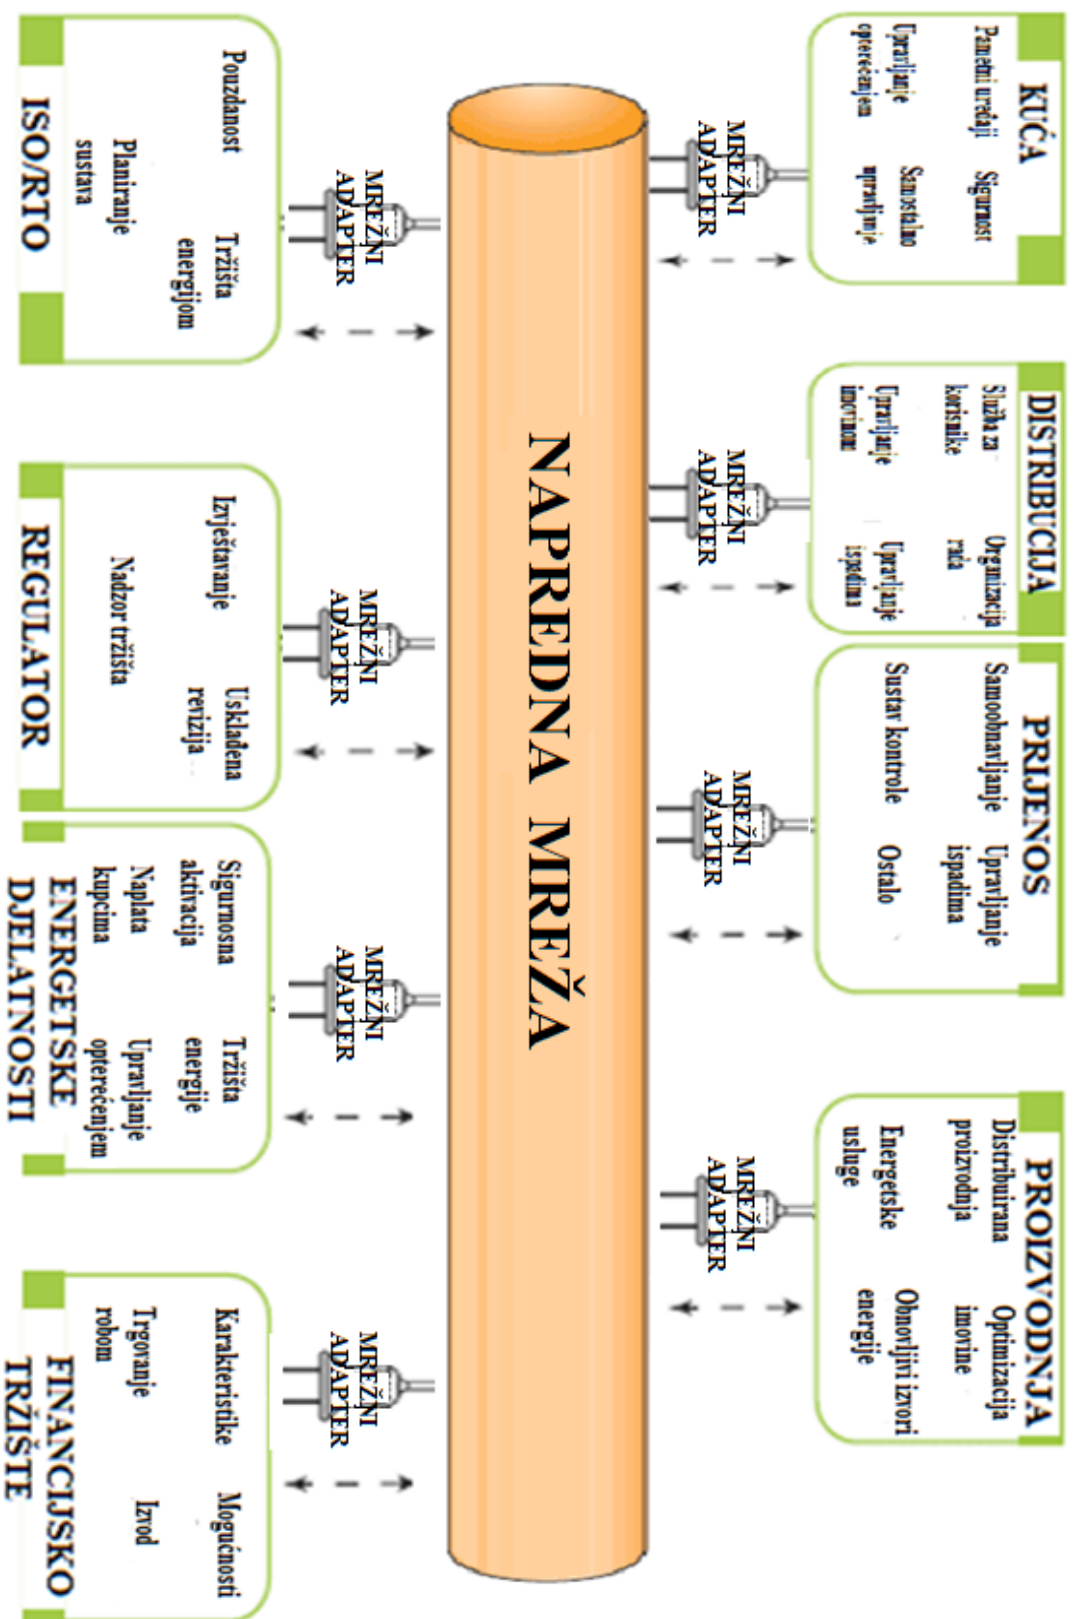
NAPREDNA MREŽA

KUĆA
Pametni uređaji
Sigurnost
Upravljanje opterećenjem
Samostalno upravljanje

MREŽNI ADAPTER

DISTRIBUCIJA
Služba za korisnike
Organizacija rada
Upravljanje imovinom
Upravljanje ispadima

MREŽNI ADAPTER

PRIJENOS
Samoobnavljanje
Upravljanje ispadima
Sustav kontrole
Ostalo

MREŽNI ADAPTER

PROIZVODNJA
Distribuirana proizvodnja
Optimizacija imovine
Energetske usluge
Obnovljivi izvori energije

MREŽNI ADAPTER

ISO/RTO
Pouzdanost
Tržišta energijom
Planiranje sustava

MREŽNI ADAPTER

REGULATOR
Izvještavanje
Usklađena revizija
Nadzor tržišta

MREŽNI ADAPTER

ENERGETSKE DJELATNOSTI
Sigurnosna aktivacija
Tržišta energije
Naplata kupcima
Upravljanje opterećenjem

MREŽNI ADAPTER

FINANCIJSKO TRŽIŠTE
Karakteristike
Mogućnosti
Trgovanje robom
Izvod

MREŽNI ADAPTER